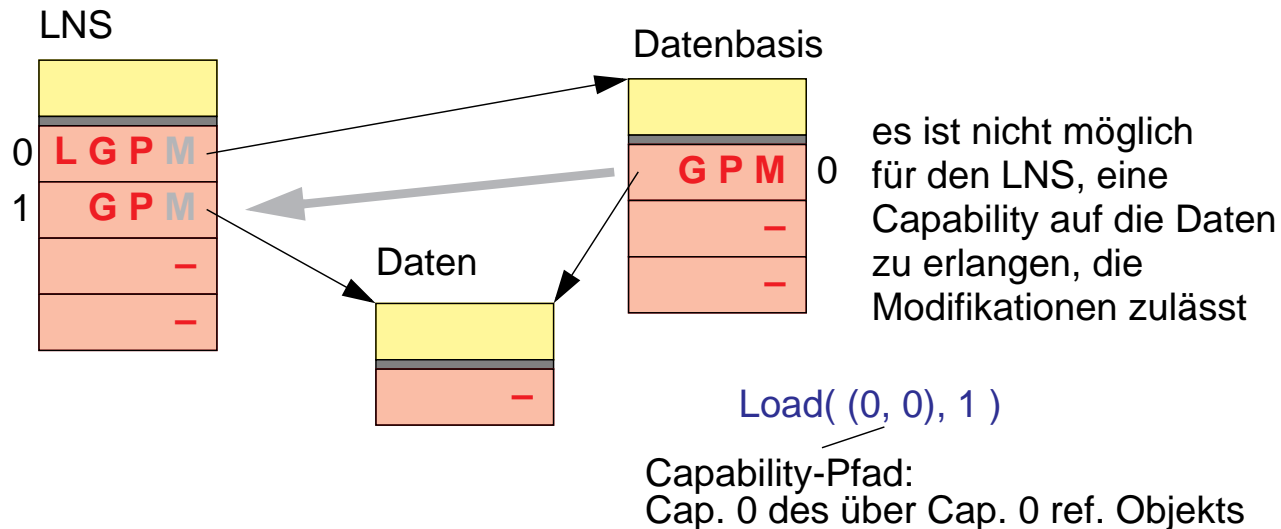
LNS

0 L G P M

1 G P M

–

–

Datenbasis

G P M 0

–

–

Daten

–

es ist nicht möglich für den LNS, eine Capability auf die Daten zu erlangen, die Modifikationen zulässt

Load( (0, 0), 1 )

Capability-Pfad:
Cap. 0 des über Cap. 0 ref. Objekts